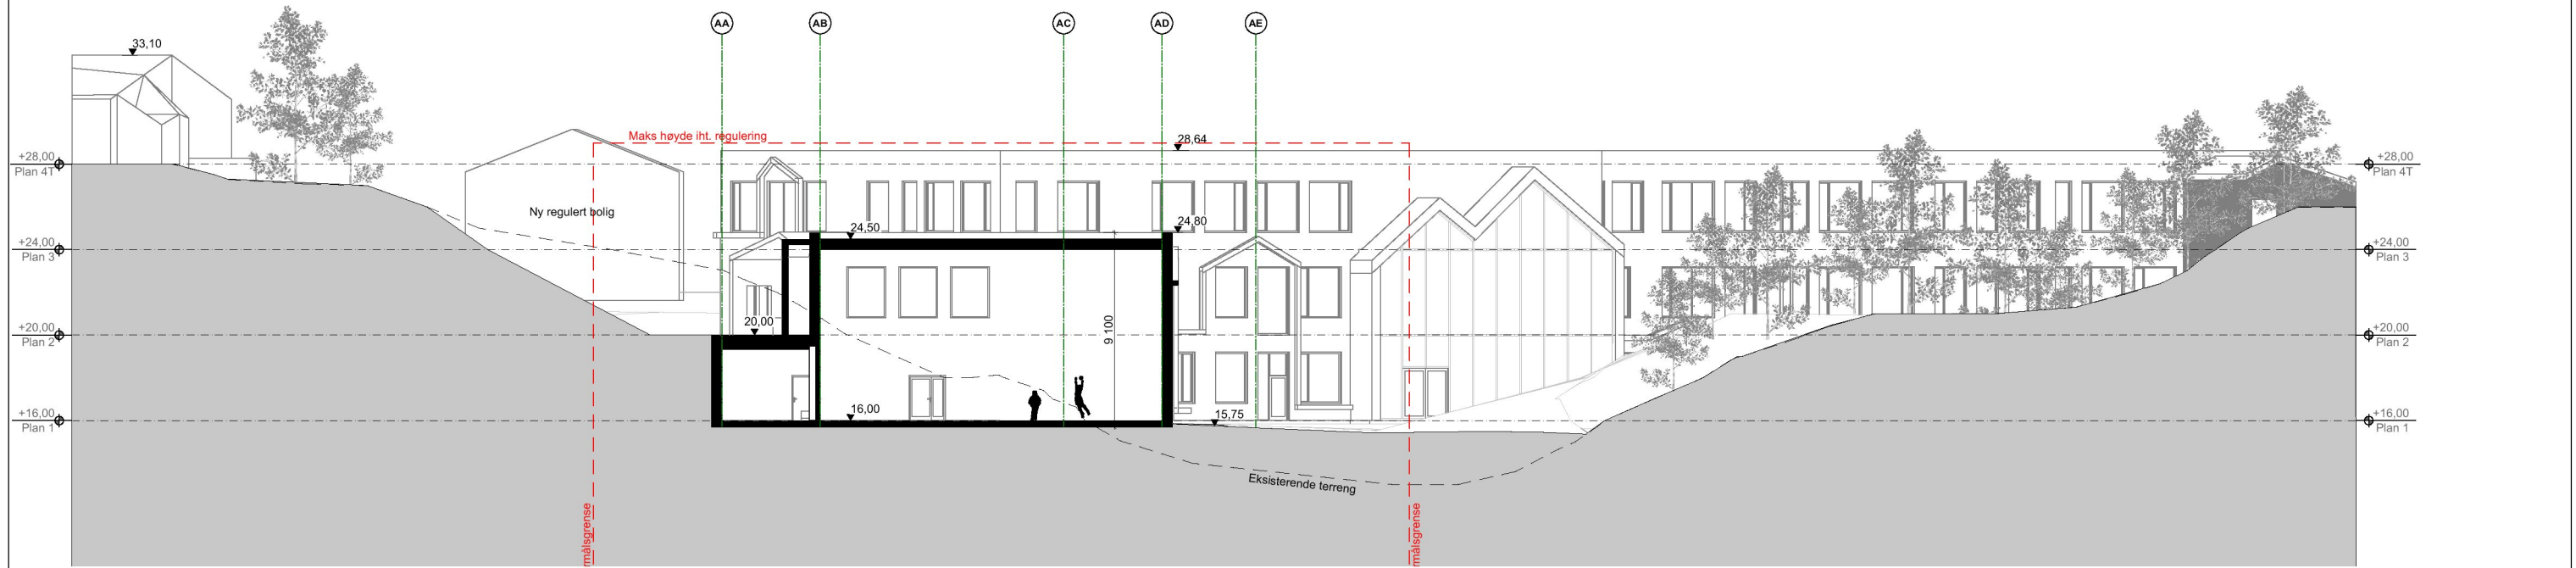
AA
AB
AC
AD
AE

33,10

Maks høyde iht. regulering

28,64

+28,00
Plan 4T

Ny regulert bolig

24,50

24,80

+24,00
Plan 3

20,00

9 100

+20,00
Plan 2

16,00

15,75

+16,00
Plan 1

Eksisterende terreng

målsgrense

målsgrense

+28,00
Plan 4T

+24,00
Plan 3

+20,00
Plan 2

+16,00
Plan 1